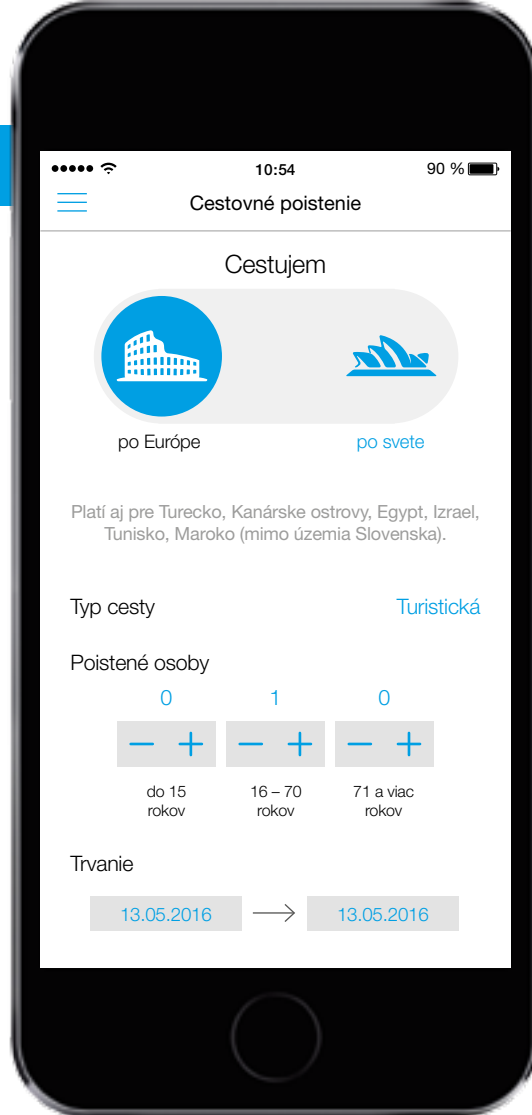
●●●●● 10:54 90 %

Cestovné poistenie

Cestujem

po Európe

po svete

Platí aj pre Turecko, Kanárske ostrovy, Egypt, Izrael, Tunisko, Maroko (mimo územia Slovenska).

Typ cesty

Turistická

Poistené osoby

0

1

0

− +

− +

− +

do 15 rokov

16 – 70 rokov

71 a viac rokov

Trvanie

13.05.2016

13.05.2016